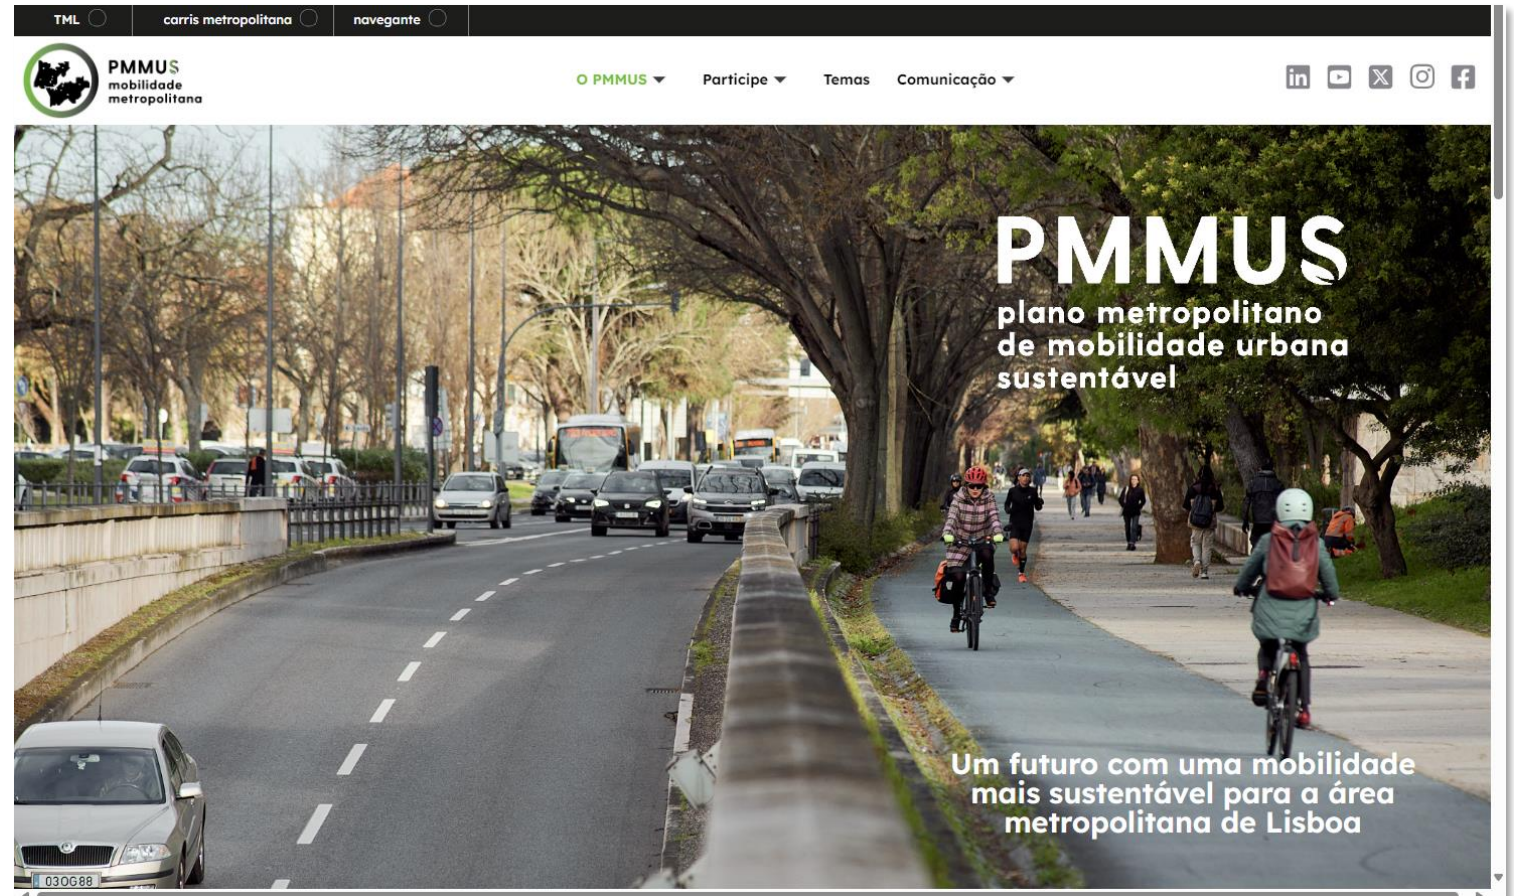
TML carris metropolitana navegante

PMMUS mobilidade metropolitana

O PMMUS Participe Temas Comunicação

PMMUS
plano metropolitano de mobilidade urbana sustentável

Um futuro com uma mobilidade mais sustentável para a área metropolitana de Lisboa

03OG88